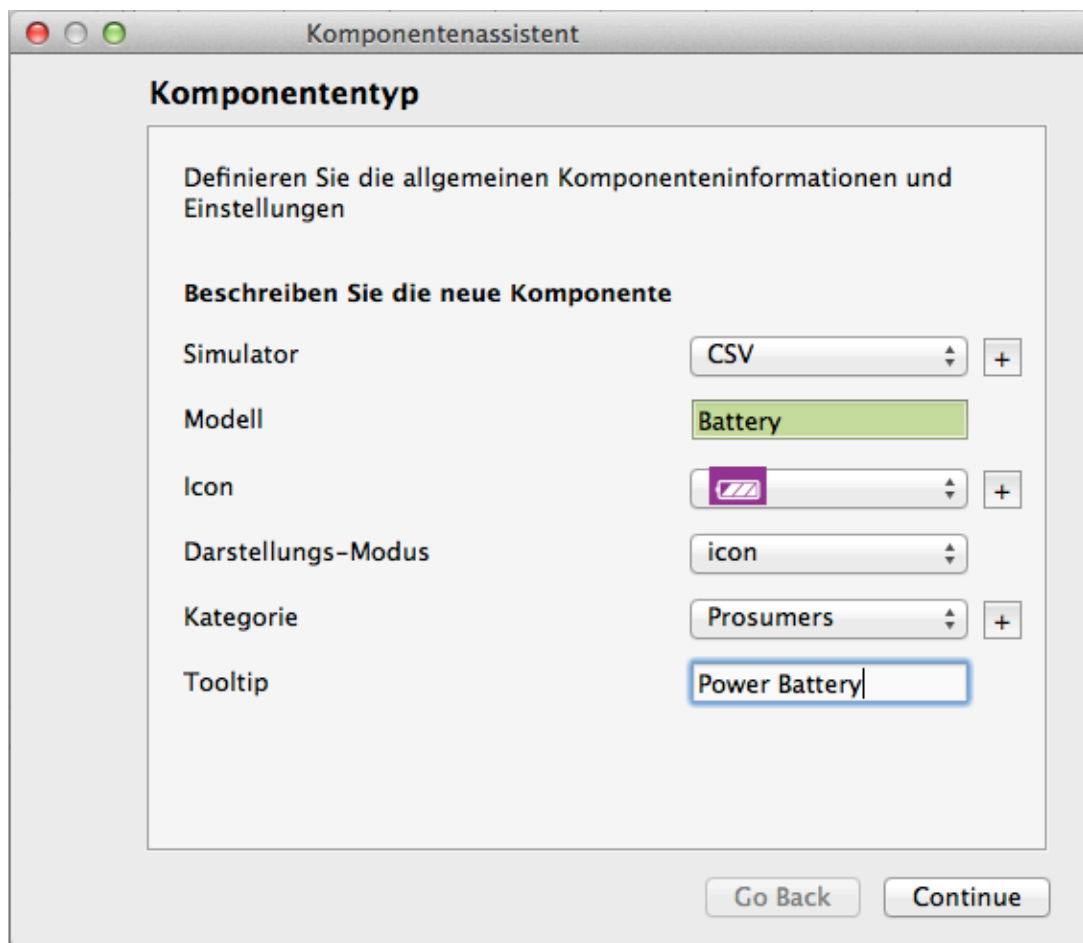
Komponentenassistent

Komponententyp

Definieren Sie die allgemeinen Komponenteninformationen und Einstellungen

Beschreiben Sie die neue Komponente

Simulator CSV +

Modell Battery

Icon +

Darstellungs-Modus icon

Kategorie Prosumers +

Tooltip Power Battery

Go Back Continue